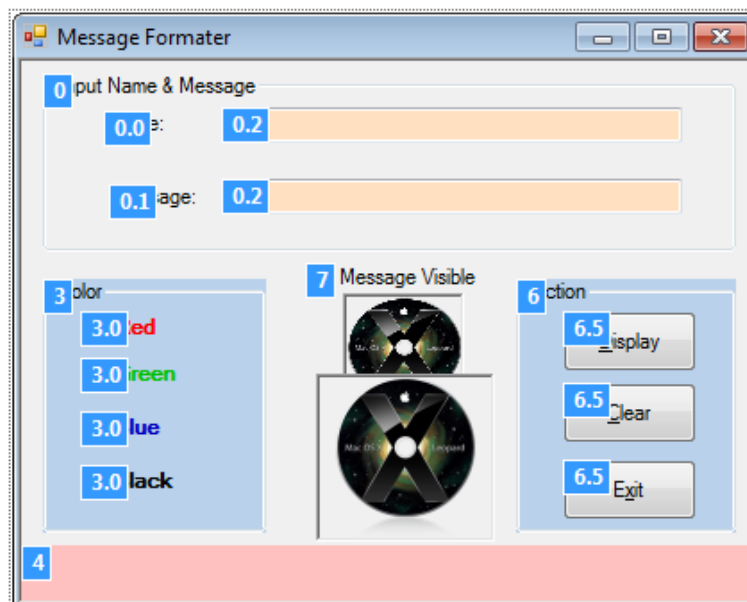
Message Formater

0 put Name & Message

0.0 e:

0.2

0.1 sage:

0.2

3 olor

3.0 ed

3.0 reen

3.0 lue

3.0 lack

7 Message Visible

Mac OS X Leopard

Mac OS X Leopard

6 ction

6.5 Display

6.5 Clear

6.5 Exit

4